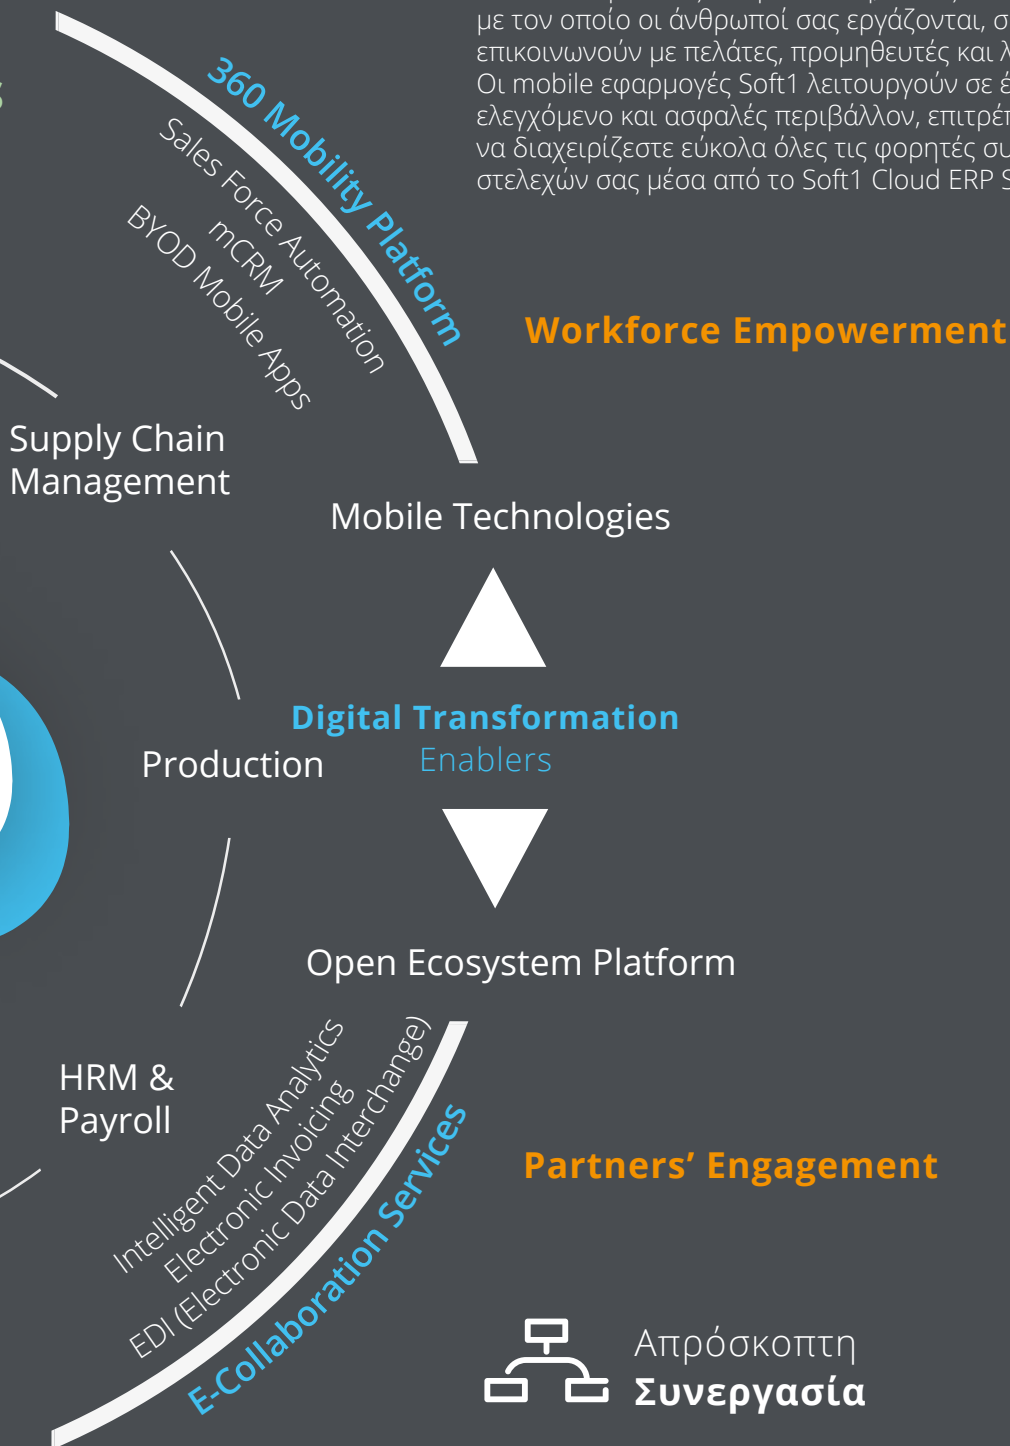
με τον οποίο οι άνθρωποί σας εργάζονται, σ
επικοινωνούν με πελάτες, προμηθευτές και λ
Οι mobile εφαρμογές Soft1 λειτουργούν σε έ
ελεγχόμενο και ασφαλές περιβάλλον, επιτρέ
να διαχειρίζεστε εύκολα όλες τις φορητές συ
στελεχών σας μέσα από το Soft1 Cloud ERP S

360 Mobility Platform
Sales Force Automation
mCRM
BYOD Mobile Apps

Workforce Empowerment

Supply Chain Management

Mobile Technologies

Digital Transformation
Enablers

Production

Open Ecosystem Platform

HRM & Payroll

Intelligent Data Analytics
Electronic Invoicing
EDI (Electronic Data Interchange)
E-Collaboration Services

Partners' Engagement

Απρόσκοπτη
Συνεργασία